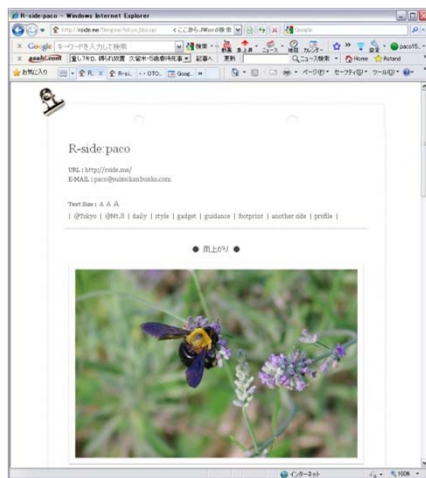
R-side:paco - Windows Internet Explorer

http://rside.me/Tempate/tokyo.jbs.cal

Google

お気に入り

R-side:paco

URL : http://rside.me/
E-MAIL : paco@suisokanbunko.com

Text Size : A A A

| @Tokyo | @Mt.8 | daily | style | gadget | guidance | footprint | another side | profile |

● 雨上がり ●

インターネット

100%